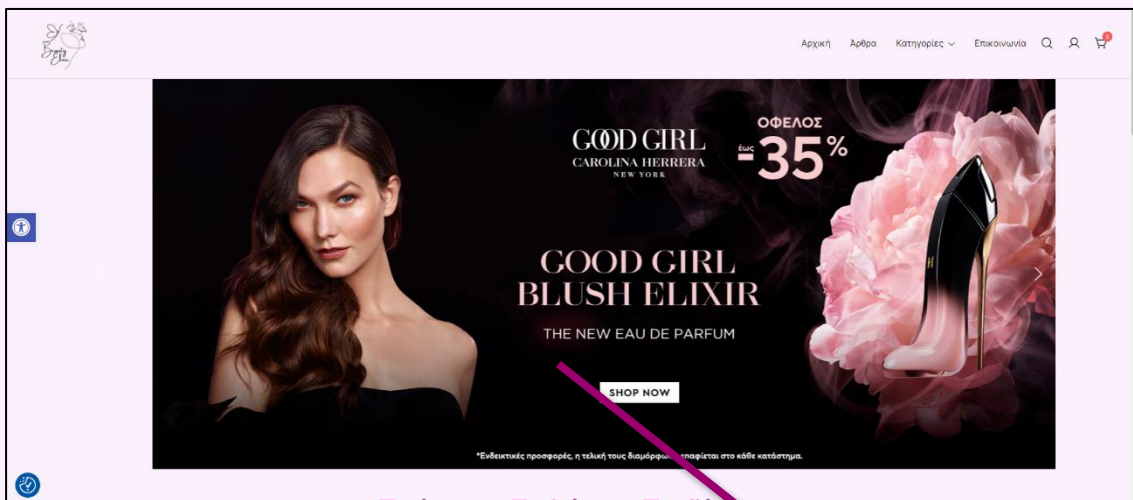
Beauty Elixir

Αρχική Άρθρα Κατηγορίες Επικοινωνία

0

GOOD GIRL
CAROLINA HERRERA
NEW YORK

ΟΦΕΛΟΣ
έως -35%

GOOD GIRL
BLUSH ELIXIR

THE NEW EAU DE PARFUM

SHOP NOW

*Ενδεικτικές προσφορές, η τελική τους διαμόρφω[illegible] επαφίεται στο κάθε κατάστημα.